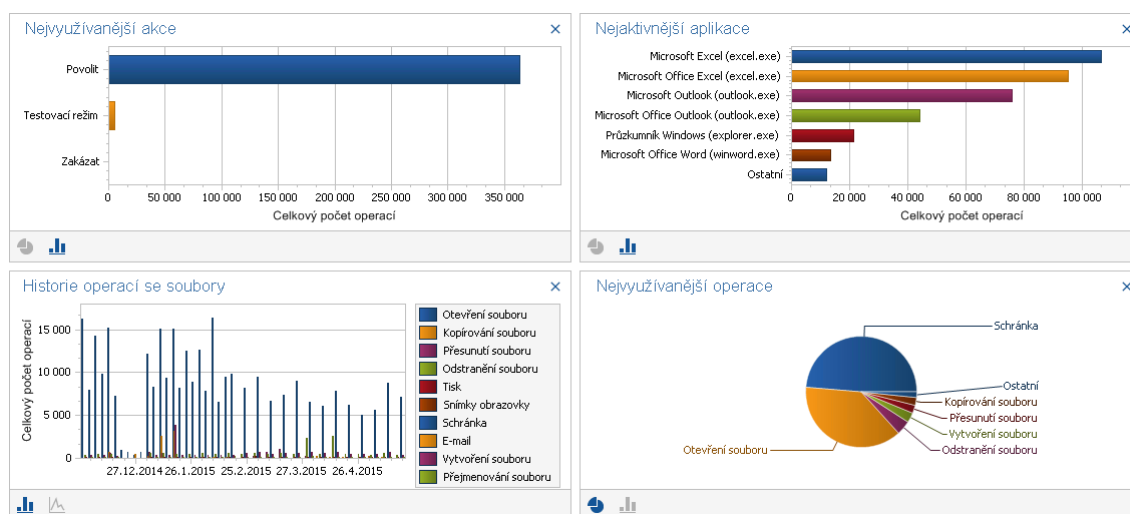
Nejvyužívanější akce ×

Povolit
Testovací režim
Zakázat

0 50 000 100 000 150 000 200 000 250 000 300 000 350 000
Celkový počet operací

Nejaktivnější aplikace ×

Microsoft Excel (excel.exe)
Microsoft Office Excel (excel.exe)
Microsoft Outlook (outlook.exe)
Microsoft Office Outlook (outlook.exe)
Průzkumník Windows (explorer.exe)
Microsoft Office Word (winword.exe)
Ostatní

0 20 000 40 000 60 000 80 000 100 000
Celkový počet operací

Historie operací se soubory ×

Celkový počet operací
15 000
10 000
5 000
0
27.12.2014 26.1.2015 25.2.2015 27.3.2015 26.4.2015

Otevření souboru
Kopírování souboru
Přesunutí souboru
Odstranění souboru
Tisk
Snímky obrazovky
Schránka
E-mail
Vytvoření souboru
Přejmenování souboru

Nejvyužívanější operace ×

Schránka
Ostatní
Kopírování souboru
Přesunutí souboru
Vytvoření souboru
Odstranění souboru
Otevření souboru